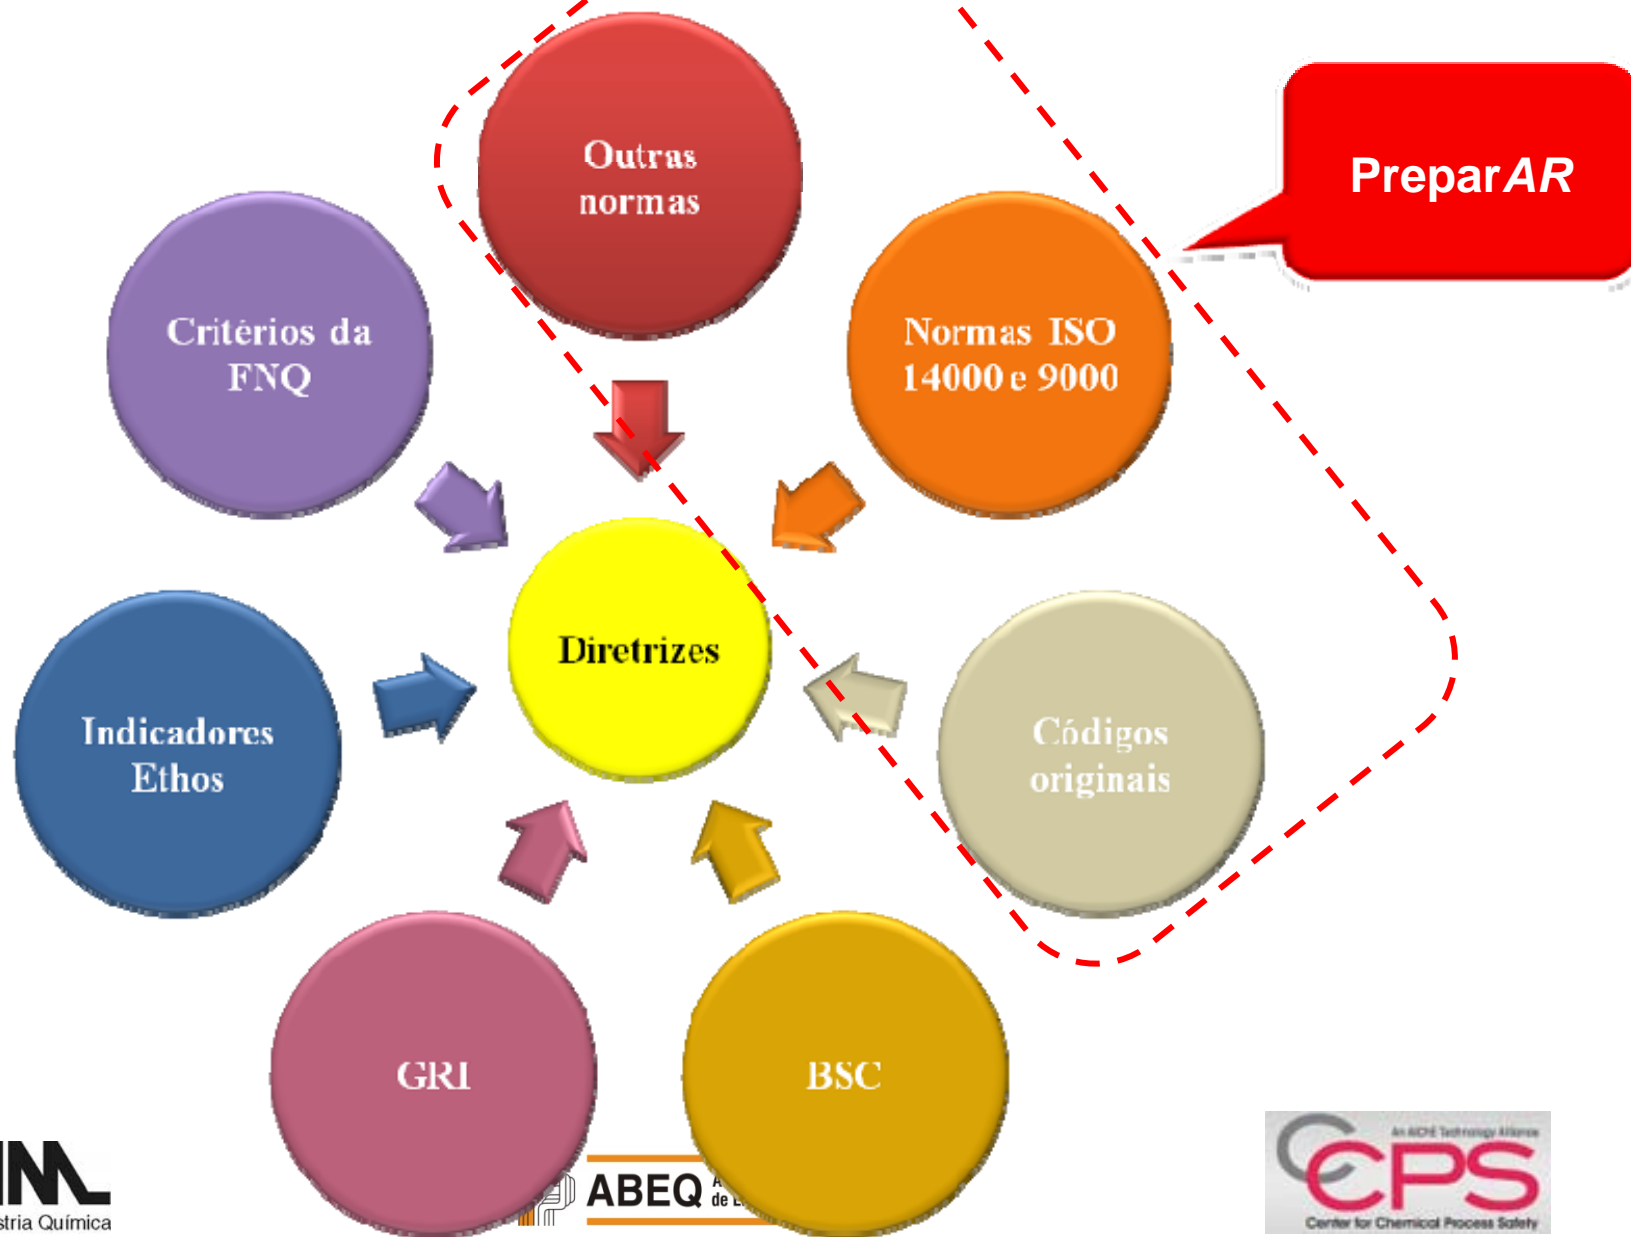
Outras normas

PreparAR

Critérios da FNQ

Normas ISO 14000 e 9000

Diretrizes

Indicadores Ethos

Códigos originais

GRI

BSC

stria Química

ABEQ

An AIChE Technology Alliance
CCPS
Center for Chemical Process Safety